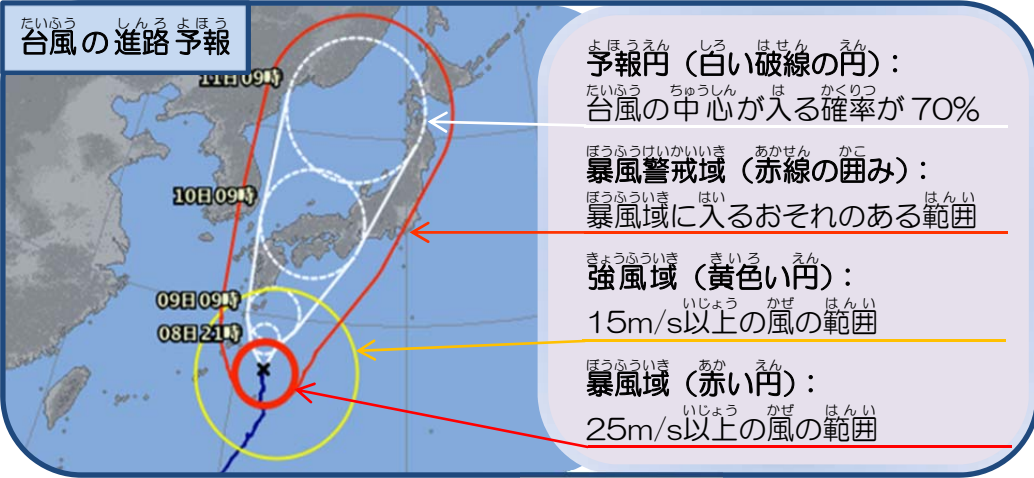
台風の進路予報

11日09時

10日09時

09日09時

08日21時

予報円（白い破線の円）：
台風の中心が入る確率が70%

暴風警戒域（赤線の囲み）：
暴風域に入るおそれのある範囲

強風域（黄色い円）：
15m/s以上の風の範囲

暴風域（赤い円）：
25m/s以上の風の範囲